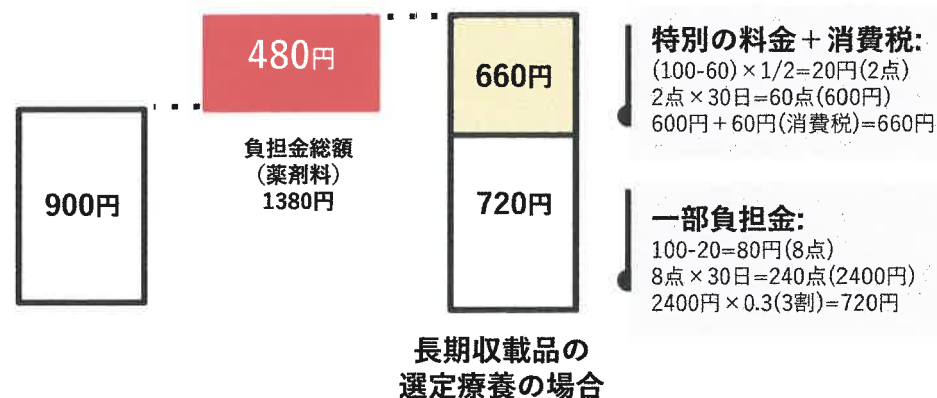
480円

900円

負担金総額
(薬剤料)
1380円

660円

720円

長期収載品の
選定療養の場合

特別の料金＋消費税:
(100-60) × 1/2＝20円(2点)
2点 × 30日＝60点(600円)
600円＋60円(消費税)＝660円

一部負担金:
100-20＝80円(8点)
8点 × 30日＝240点(2400円)
2400円 × 0.3(3割)＝720円